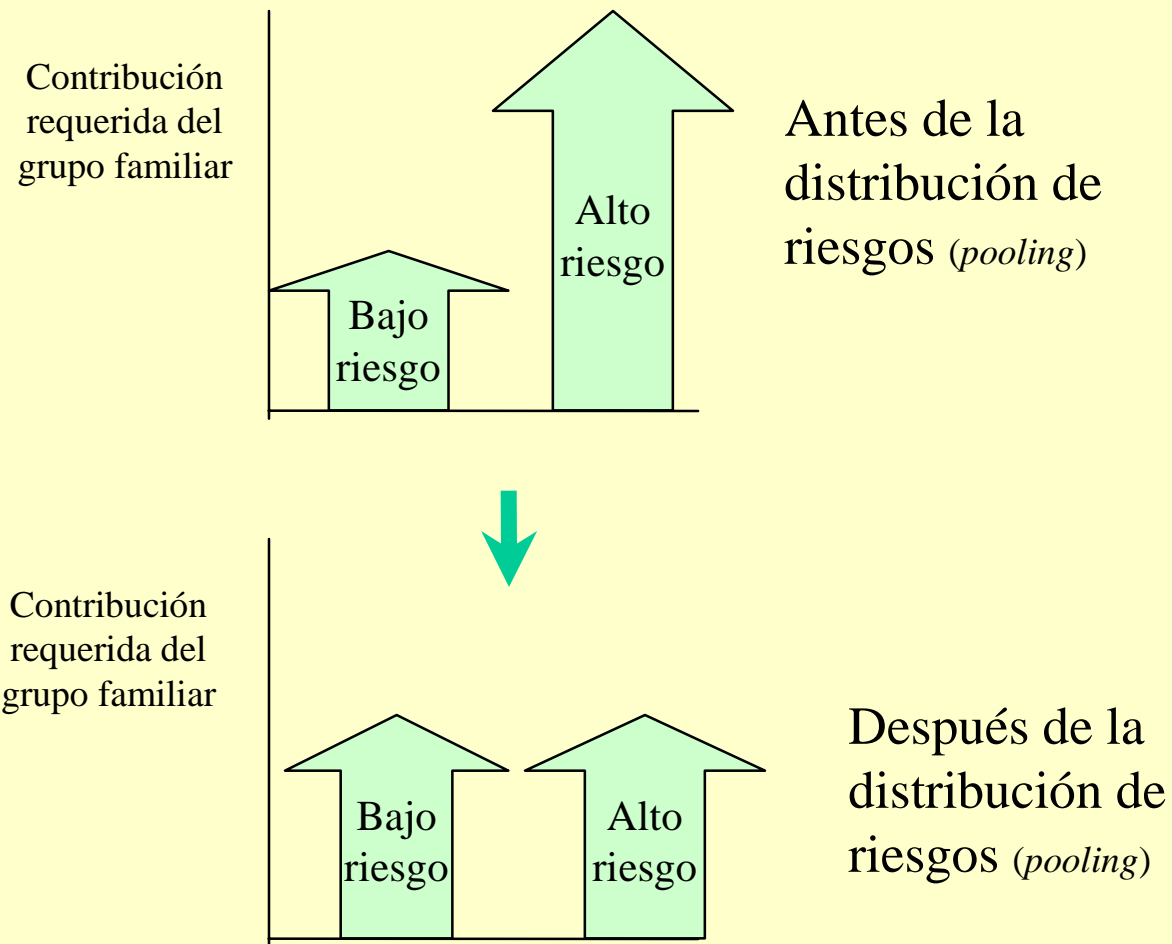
Contribución requerida del grupo familiar

Bajo riesgo

Alto riesgo

Antes de la distribución de riesgos (*pooling*)

Contribución requerida del grupo familiar

Bajo riesgo

Alto riesgo

Después de la distribución de riesgos (*pooling*)